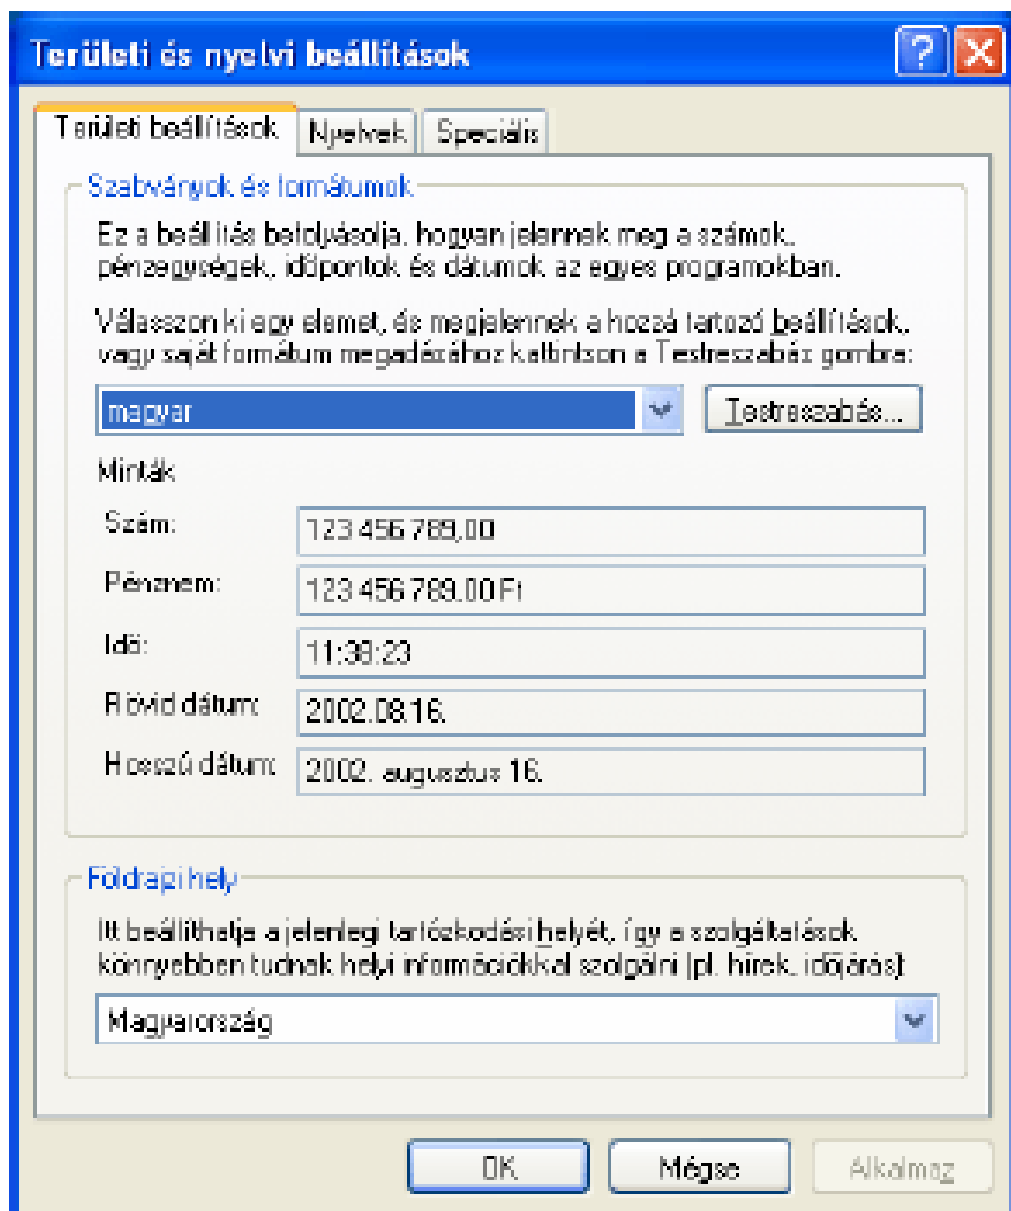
Területi és nyelvi beállítások

Területi beállítások | Nyelvek | Speciális

Szabványok és formátumok

Ez a beállítás befolyásolja, hogyan jelennek meg a számok, pénzegységek, időpontok és dátumok az egyes programokban.

Válasszon ki egy elemet, és megjelennek a hozzá tartozó beállítások, vagy saját formátum megadásához kattintson a Testreszabás gombra:

magyar

Testreszabás...

Minták

Szám: 123 456 789,00

Pénznem: 123 456 789,00 Ft

Idő: 11:38:23

Rövid dátum: 2002.08.16.

Hosszú dátum: 2002. augusztus 16.

Földrajzi hely

Itt beállíthatja a jelenlegi tartózkodási helyét, így a szolgáltatások könnyebben tudnak helyi információkkal szolgálni (pl. hírek, időjárás)

Magyarország

OK

Mégse

Alkalmaz